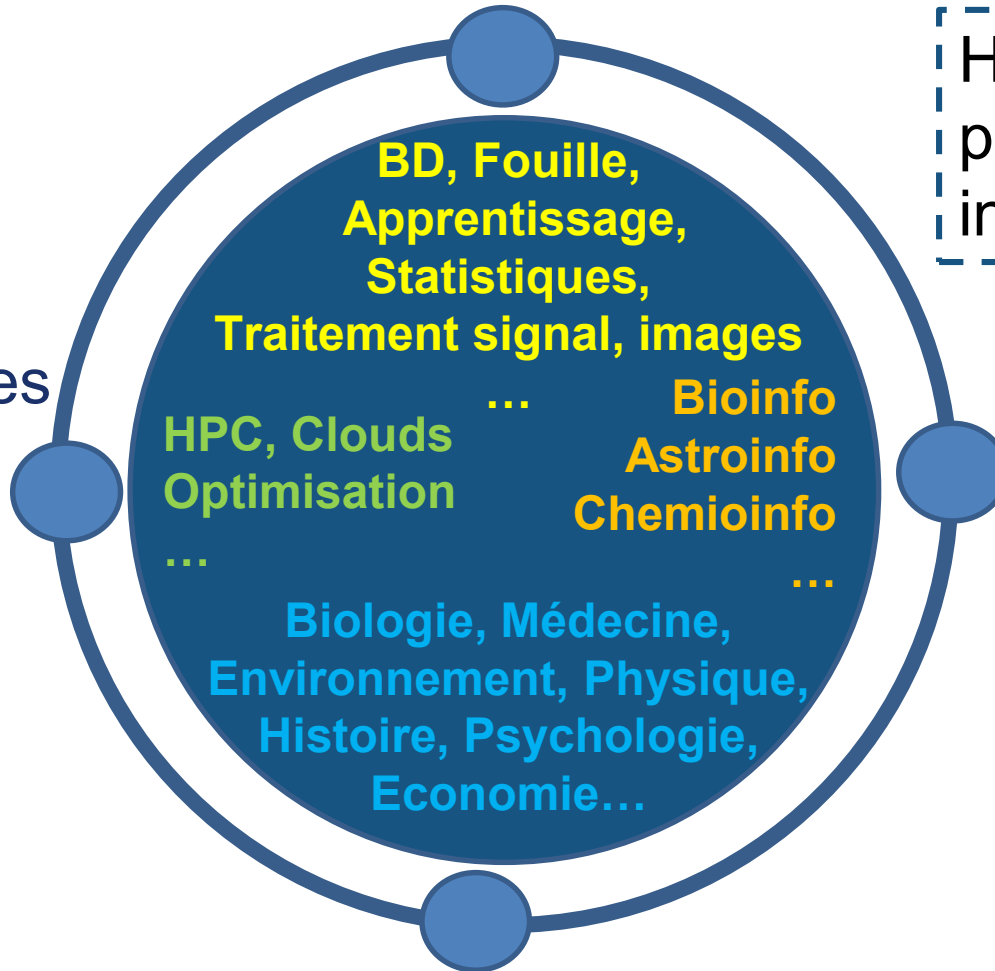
H
p
ir

es

BD, Fouille,
Apprentissage,
Statistiques,
Traitement signal, images

…

HPC, Clouds
Optimisation
…

Bioinfo
Astroinfo
Chemioinfo
…

Biologie, Médecine,
Environnement, Physique,
Histoire, Psychologie,
Economie…